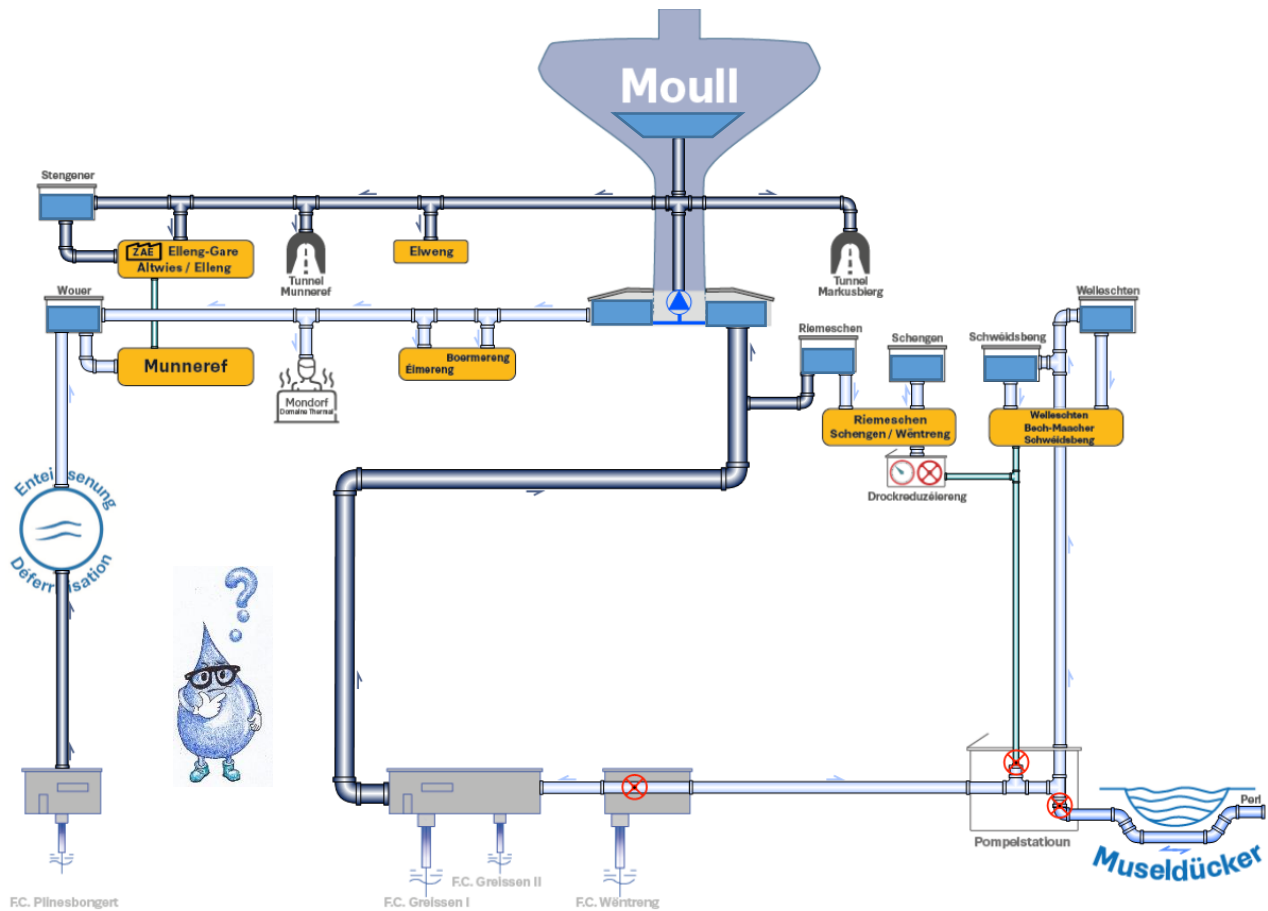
Moull

Stengener

ZAE Elleng-Gare
Altwies / Elleng

Tunnel
Munneref

Elweng

Tunnel
Markusbierg

Wouer

Munneref

Mondorf
Domaine Thermal

Boermereng
Elmereng

Riemeschen

Schengen

Schwéidsbeng

Welleschten

Riemeschen
Schengen / Wëntreng

Welleschten
Bech-Maacher
Schwéidsbeng

Drockreduzéierung

Entei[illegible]senung
Deferr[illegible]sation

Pompelstatioun

Perl

Museldücker

F.C. Pliinesbongert

F.C. Greissen I

F.C. Greissen II

F.C. Wëntreng